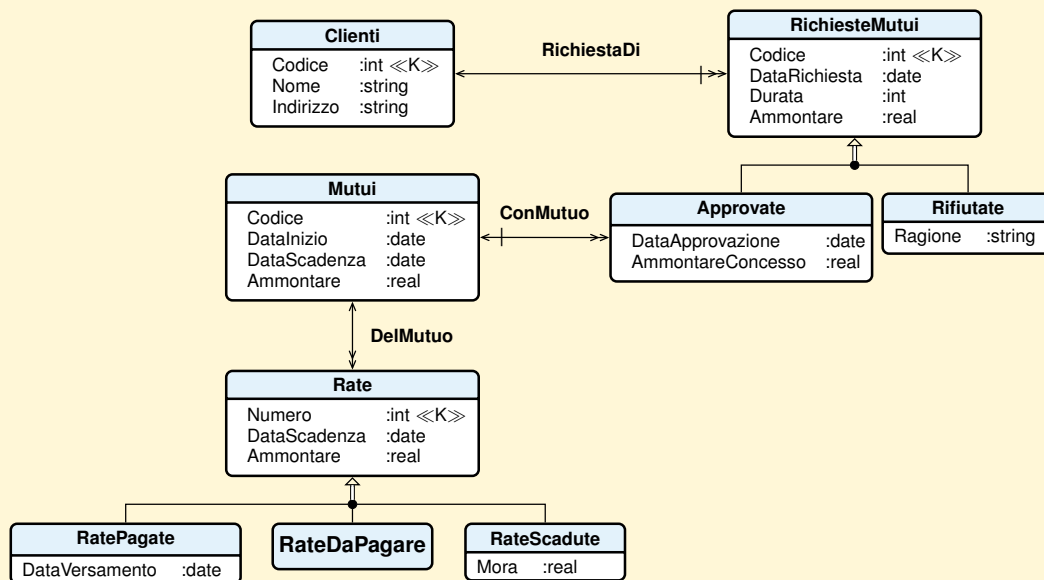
Clienti
Codice :int ≪K≫
Nome :string
Indirizzo :string

RichiestaDi

RichiesteMutui
Codice :int ≪K≫
DataRichiesta :date
Durata :int
Ammontare :real

Mutui
Codice :int ≪K≫
DataInizio :date
DataScadenza :date
Ammontare :real

ConMutuo

Approvate
DataApprovazione :date
AmmontareConcesso :real

Rifiutate
Ragione :string

DelMutuo

Rate
Numero :int ≪K≫
DataScadenza :date
Ammontare :real

RatePagate
DataVersamento :date

RateDaPagare

RateScadute
Mora :real